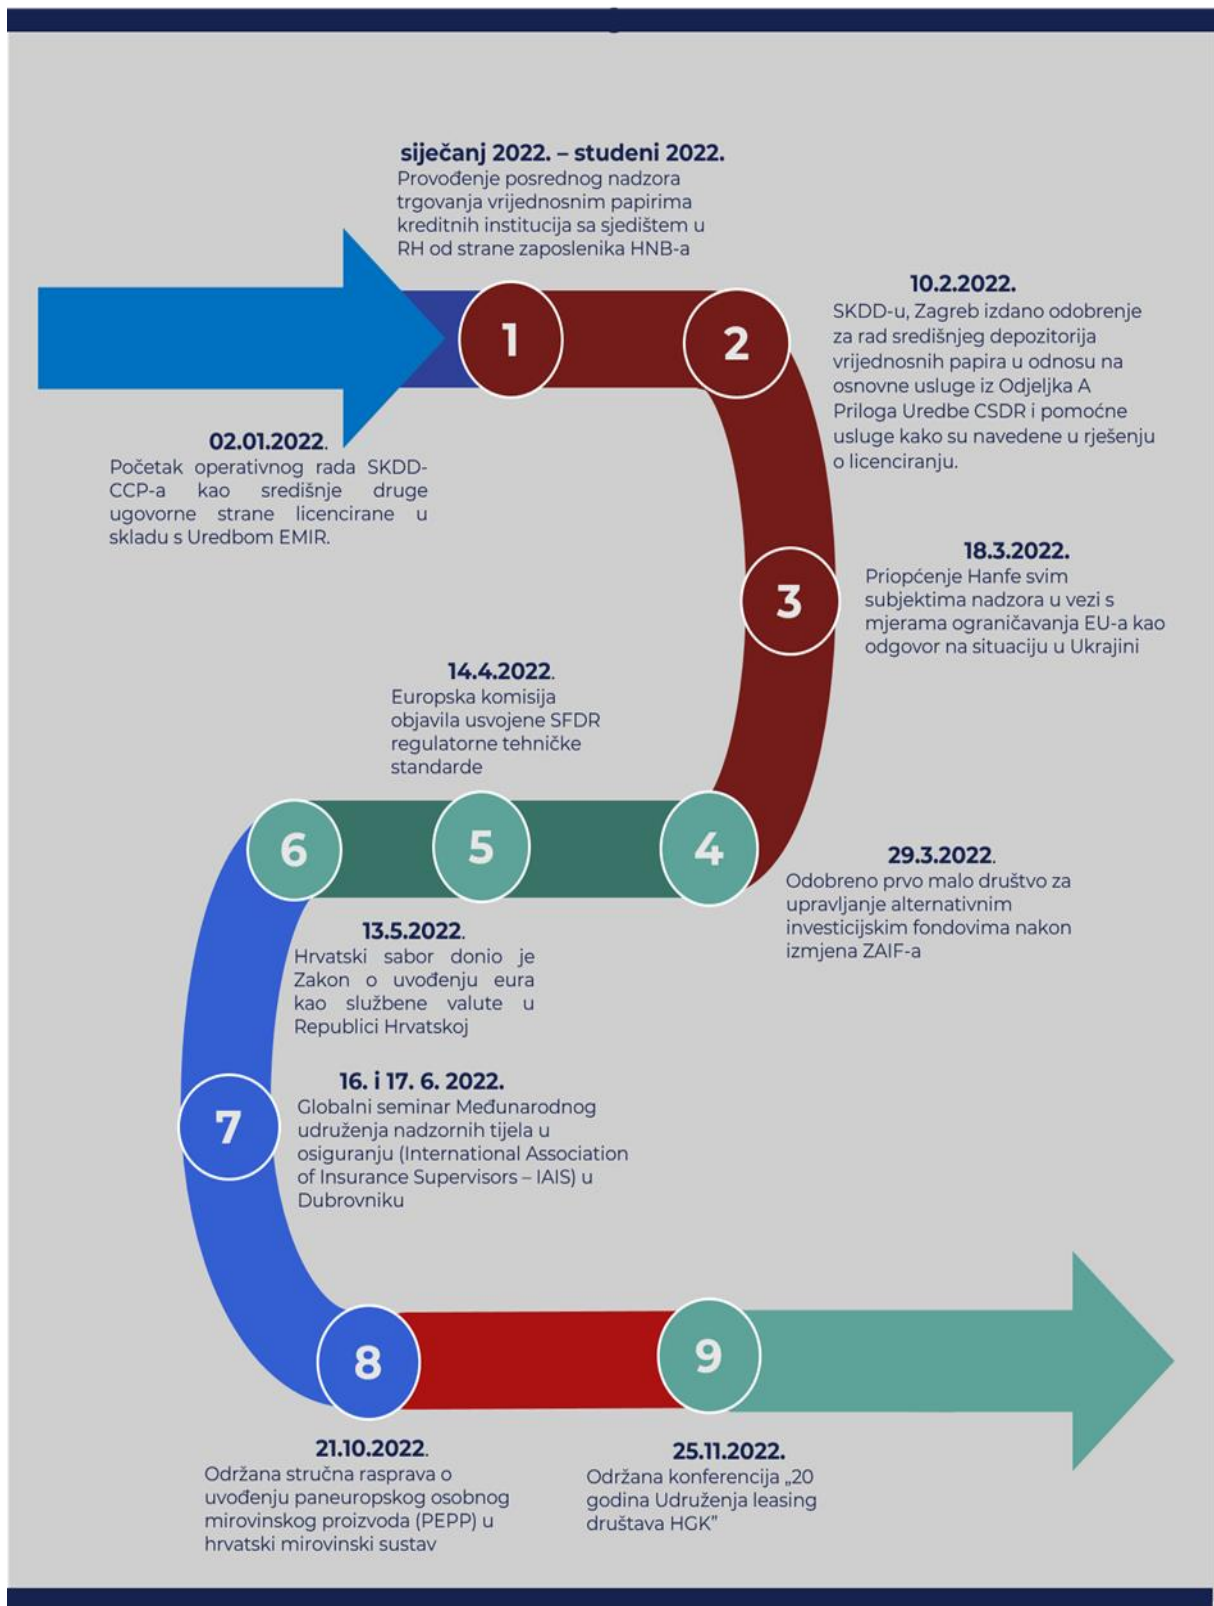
siječanj 2022. – studeni 2022.
Provođenje posrednog nadzora trgovanja vrijednosnim papirima kreditnih institucija sa sjedištem u RH od strane zaposlenika HNB-a

10.2.2022.
SKDD-u, Zagreb izdano odobrenje za rad središnjeg depozitorija vrijednosnih papira u odnosu na osnovne usluge iz Odjeljka A Priloga Uredbe CSDR i pomoćne usluge kako su navedene u rješenju o licenciranju.

1

2

02.01.2022.
Početak operativnog rada SKDD-CCP-a kao središnje druge ugovorne strane licencirane u skladu s Uredbom EMIR.

18.3.2022.
Priopćenje Hanfe svim subjektima nadzora u vezi s mjerama ograničavanja EU-a kao odgovor na situaciju u Ukrajini

3

14.4.2022.
Europska komisija objavila usvojene SFDR regulatorne tehničke standarde

6

5

4

29.3.2022.
Odobreno prvo malo društvo za upravljanje alternativnim investicijskim fondovima nakon izmjena ZAIF-a

13.5.2022.
Hrvatski sabor donio je Zakon o uvođenju eura kao službene valute u Republici Hrvatskoj

16. i 17. 6. 2022.
Globalni seminar Međunarodnog udruženja nadzornih tijela u osiguranju (International Association of Insurance Supervisors – IAIS) u Dubrovniku

7

8

9

21.10.2022.
Održana stručna rasprava o uvođenju paneuropskog osobnog mirovinskog proizvoda (PEPP) u hrvatski mirovinski sustav

25.11.2022.
Održana konferencija „20 godina Udruženja leasing društava HGK"